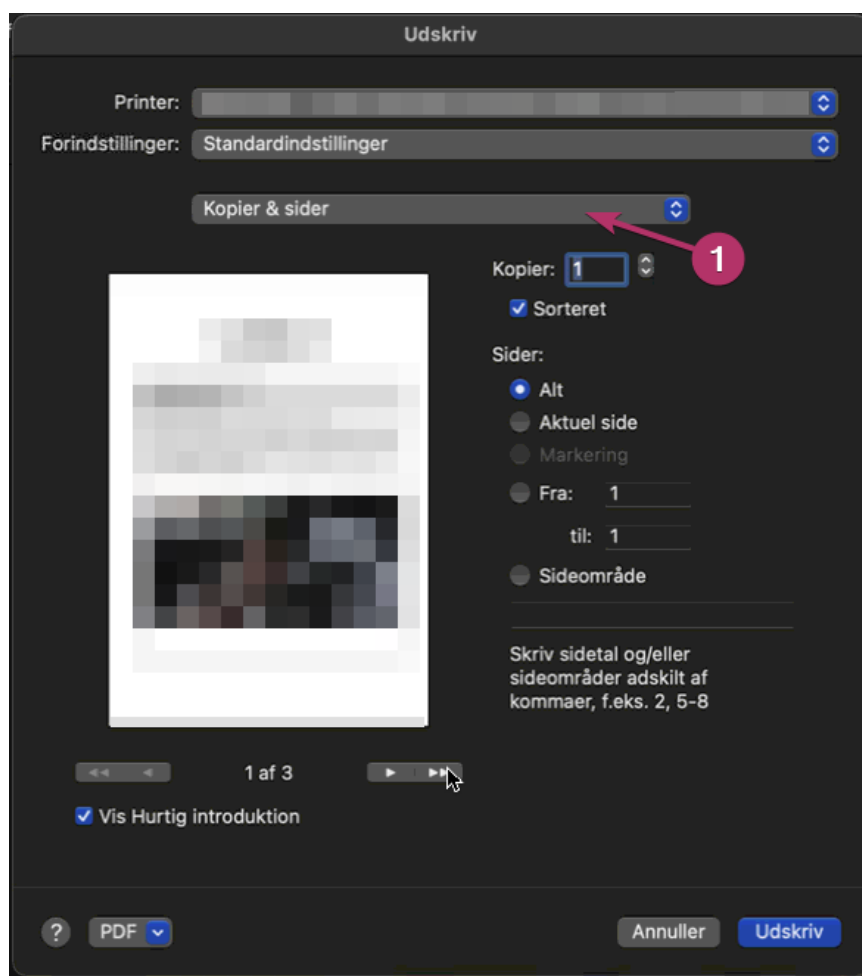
Udskriv

Printer: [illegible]

Forindstillinger: Standardindstillinger

Kopier & sider

1

Kopier: 1

Sorteret

Sider:

Alt

Aktuel side

Markering

Fra: 1

til: 1

Sideområde

Skriv sidetal og/eller sideområder adskilt af kommaer, f.eks. 2, 5-8

1 af 3

Vis Hurtig introduktion

?

PDF

Annuller

Udskriv